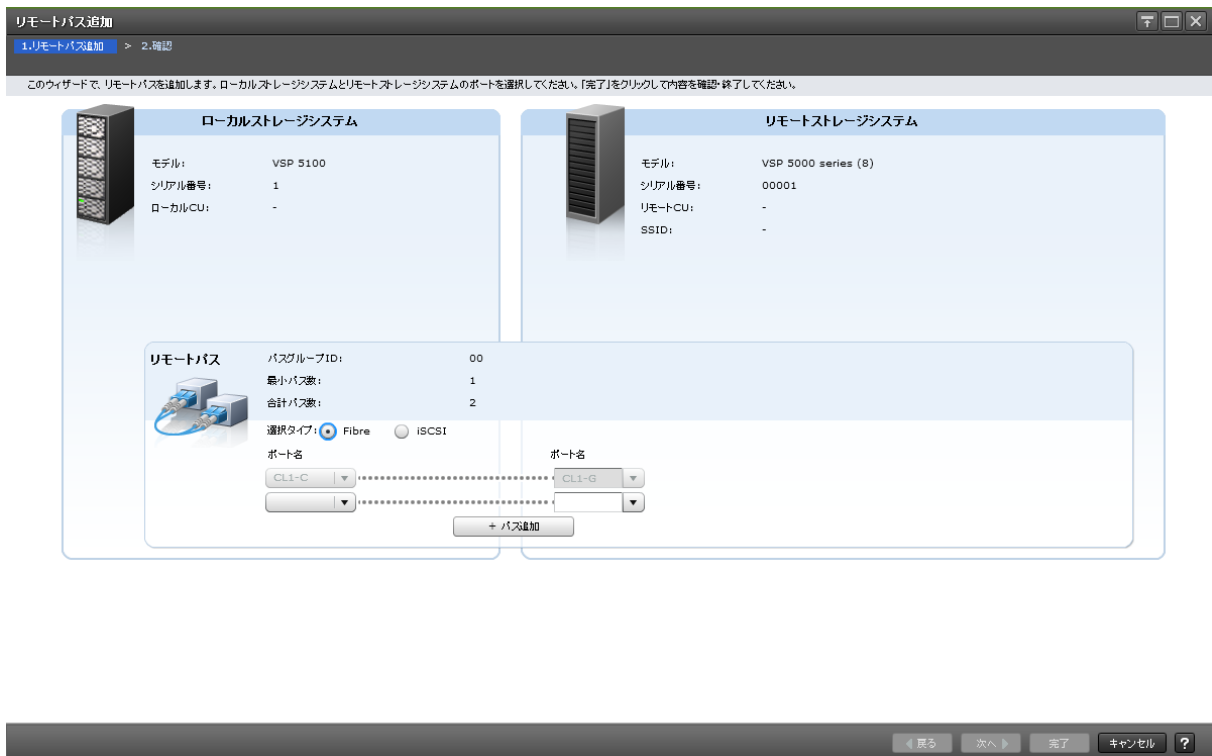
リモートパス追加

1.リモートパス追加 > 2.確認

このウィザードで、リモートパスを追加します。ローカルストレージシステムとリモートストレージシステムのポートを選択してください。「完了」をクリックして内容を確認・終了してください。

ローカルストレージシステム

モデル: VSP 5100
シリアル番号: 1
ローカルCU: -

リモートストレージシステム

モデル: VSP 5000 series (8)
シリアル番号: 00001
リモートCU: -
SSID: -

リモートパス

パスグループID: 00
最小パス数: 1
合計パス数: 2

選択タイプ: Fibre iSCSI

ポート名
CL1-C

ポート名
CL1-G

+ パス追加

◀ 戻る 次へ ▶ 完了 キャンセル ?